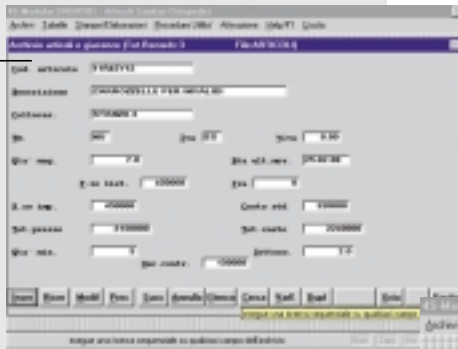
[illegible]
Archivi Tabelle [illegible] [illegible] Altrazione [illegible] Uscita
Archivio articoli e giacenze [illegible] File:ARTICOLI
Cod. articolo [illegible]
Descrizione CHIACCHIELLE PER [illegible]
Cat.merc. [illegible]
Um. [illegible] Iva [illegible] Tara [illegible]
Qta' imp. 7.0 Dt ult.mov. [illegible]
P.zo list. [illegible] Pzo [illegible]
Q.ta imp. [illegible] Costo std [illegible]
Tot.prezzo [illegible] Tot.costo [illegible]
Qta' min. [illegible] Ordinato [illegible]
Max contr. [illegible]
Inser Ricerc Modif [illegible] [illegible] Annulla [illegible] Cerca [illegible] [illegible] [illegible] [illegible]
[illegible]
Archivi